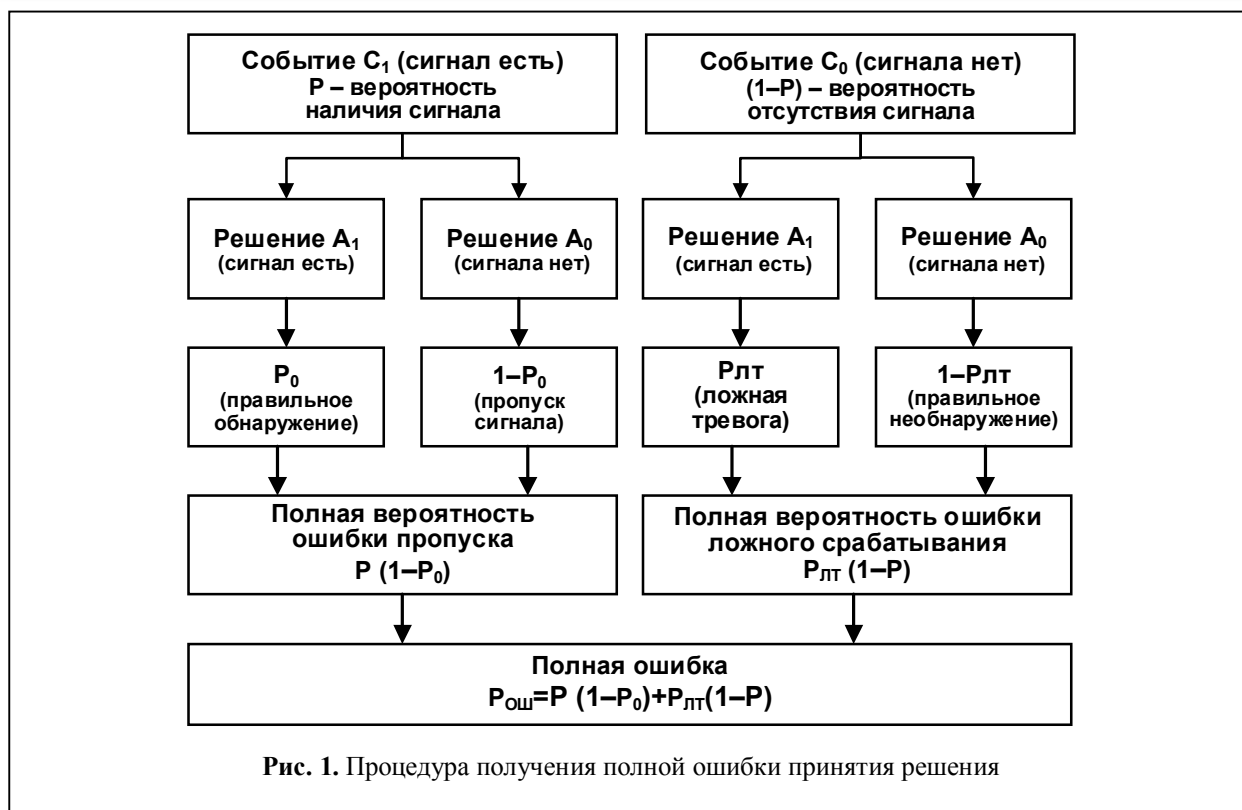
Событие $C_1$ (сигнал есть)
P – вероятность наличия сигнала

Событие $C_0$ (сигнала нет)
(1–P) – вероятность отсутствия сигнала

Решение $A_1$
(сигнал есть)

Решение $A_0$
(сигнала нет)

Решение $A_1$
(сигнал есть)

Решение $A_0$
(сигнала нет)

$P_0$
(правильное обнаружение)

$1–P_0$
(пропуск сигнала)

Рлт
(ложная тревога)

1–Рлт
(правильное необнаружение)

Полная вероятность ошибки пропуска
$P\ (1–P_0)$

Полная вероятность ошибки ложного срабатывания
$P_{ЛТ}\ (1–P)$

Полная ошибка
$P_{ОШ}=P\ (1–P_0)+P_{ЛТ}(1–P)$

Рис. 1. Процедура получения полной ошибки принятия решения